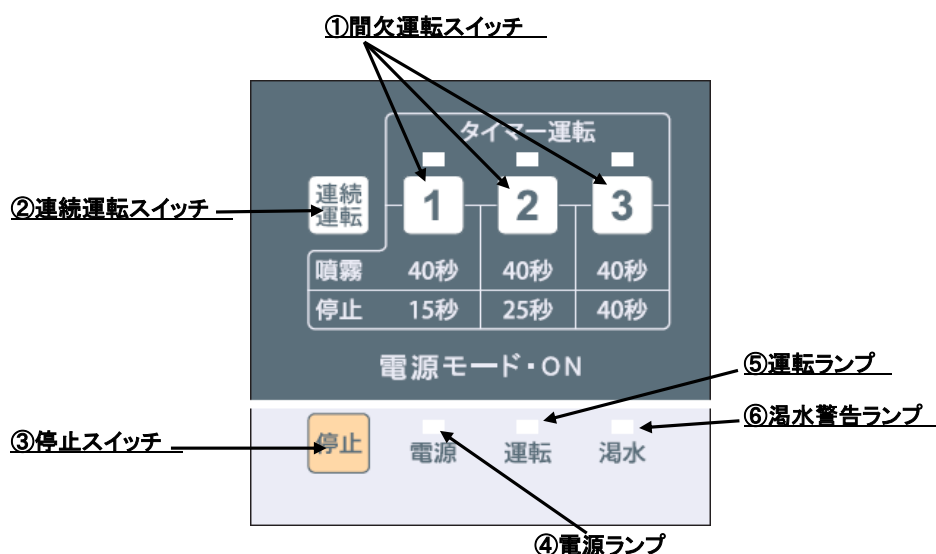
①間欠運転スイッチ

タイマー運転

②連続運転スイッチ

連続運転

1

2

3

| 噴霧 | 40秒 | 40秒 | 40秒 |
|---|---|---|---|
| 停止 | 15秒 | 25秒 | 40秒 |

電源モード・ON

⑤運転ランプ

⑥渇水警告ランプ

③停止スイッチ

停止

電源

運転

渇水

④電源ランプ